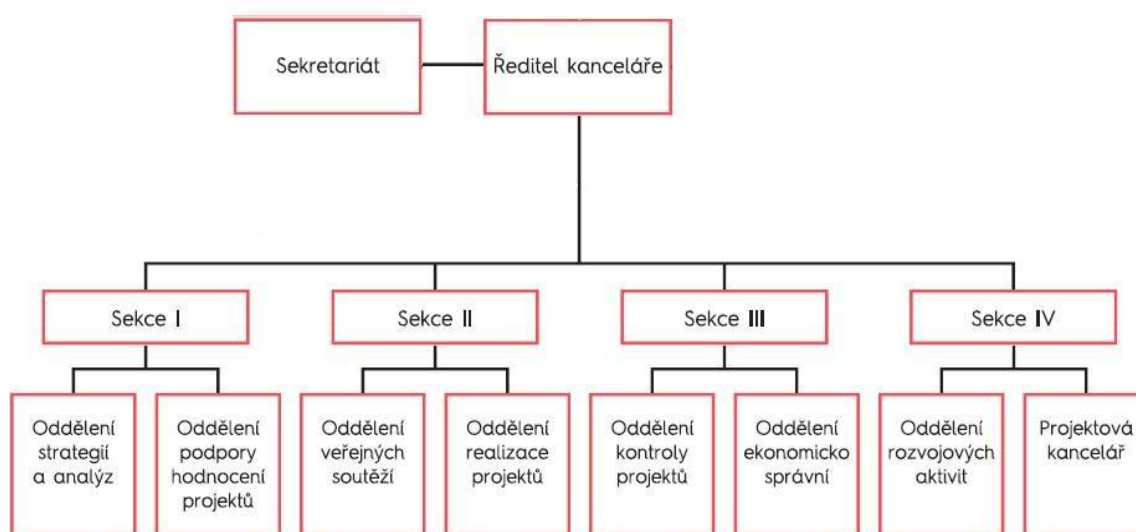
Sekretariát

Ředitel kanceláře

Sekce I

Sekce II

Sekce III

Sekce IV

Oddělení strategií a analýz

Oddělení podpory hodnocení projektů

Oddělení veřejných soutěží

Oddělení realizace projektů

Oddělení kontroly projektů

Oddělení ekonomicko správní

Oddělení rozvojových aktivit

Projektová kancelář